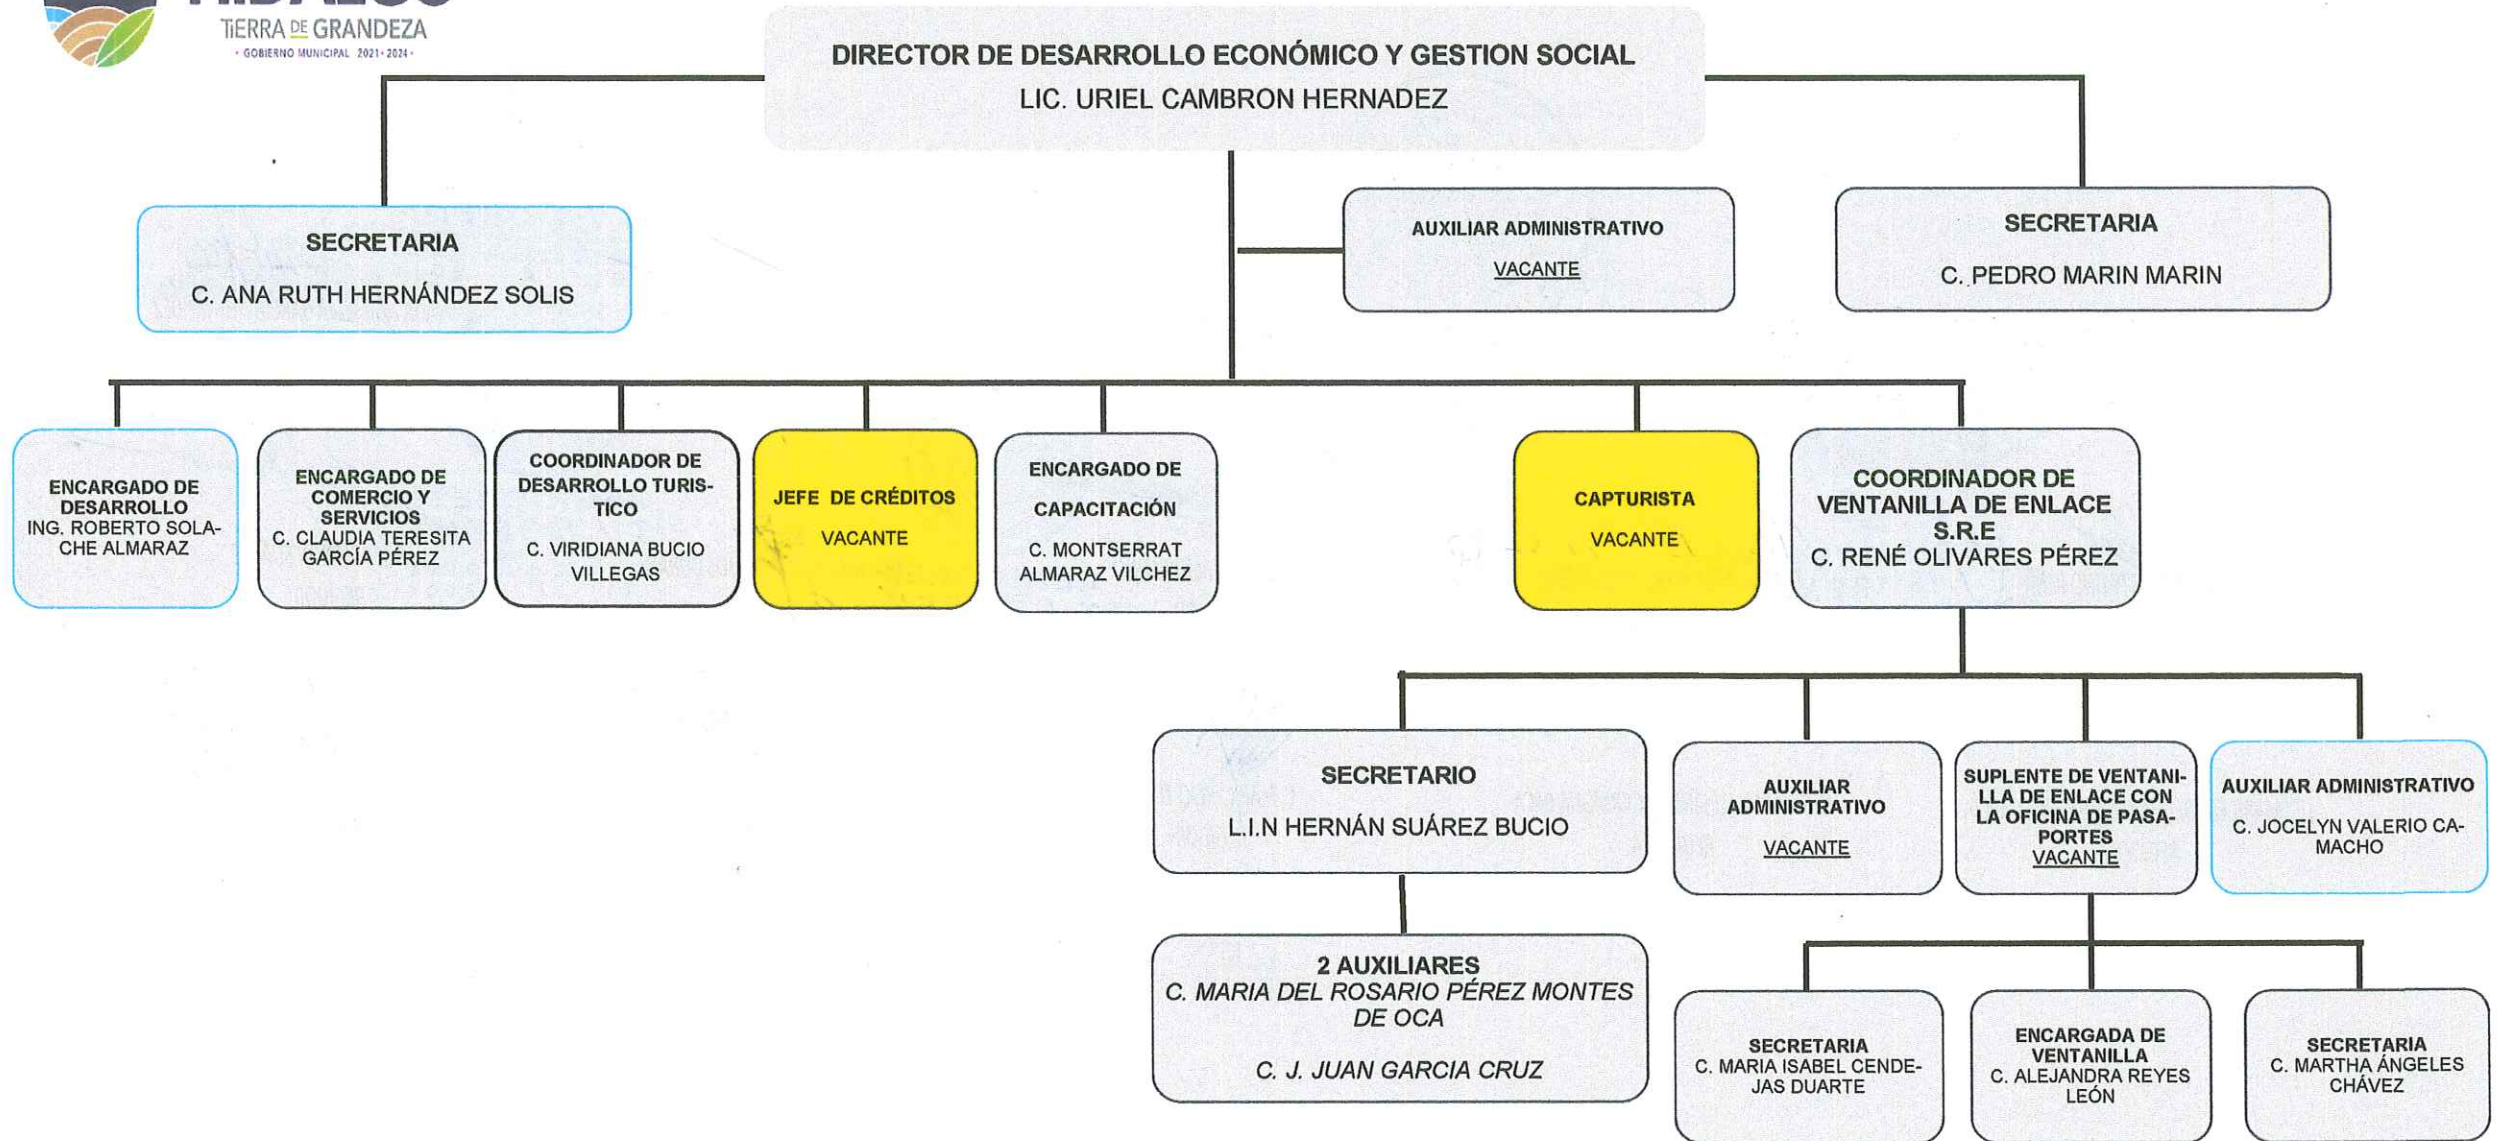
TIERRA DE GRANDEZA
• GOBIERNO MUNICIPAL 2021-2024 •

DIRECTOR DE DESARROLLO ECONÓMICO Y GESTION SOCIAL
LIC. URIEL CAMBRON HERNADEZ

SECRETARIA
C. ANA RUTH HERNÁNDEZ SOLIS

AUXILIAR ADMINISTRATIVO
VACANTE

SECRETARIA
C. PEDRO MARIN MARIN

ENCARGADO DE DESARROLLO
ING. ROBERTO SOLACHE ALMARAZ

ENCARGADO DE COMERCIO Y SERVICIOS
C. CLAUDIA TERESITA GARCÍA PÉREZ

COORDINADOR DE DESARROLLO TURISTICO
C. VIRIDIANA BUCIO VILLEGAS

JEFE DE CRÉDITOS
VACANTE

ENCARGADO DE CAPACITACIÓN
C. MONTSERRAT ALMARAZ VILCHEZ

CAPTURISTA
VACANTE

COORDINADOR DE VENTANILLA DE ENLACE S.R.E
C. RENÉ OLIVARES PÉREZ

SECRETARIO
L.I.N HERNÁN SUÁREZ BUCIO

AUXILIAR ADMINISTRATIVO
VACANTE

SUPLENTE DE VENTANILLA DE ENLACE CON LA OFICINA DE PASAPORTES
VACANTE

AUXILIAR ADMINISTRATIVO
C. JOCELYN VALERIO CAMACHO

2 AUXILIARES
C. MARIA DEL ROSARIO PÉREZ MONTES DE OCA
C. J. JUAN GARCIA CRUZ

SECRETARIA
C. MARIA ISABEL CENDEJAS DUARTE

ENCARGADA DE VENTANILLA
C. ALEJANDRA REYES LEÓN

SECRETARIA
C. MARTHA ÁNGELES CHÁVEZ